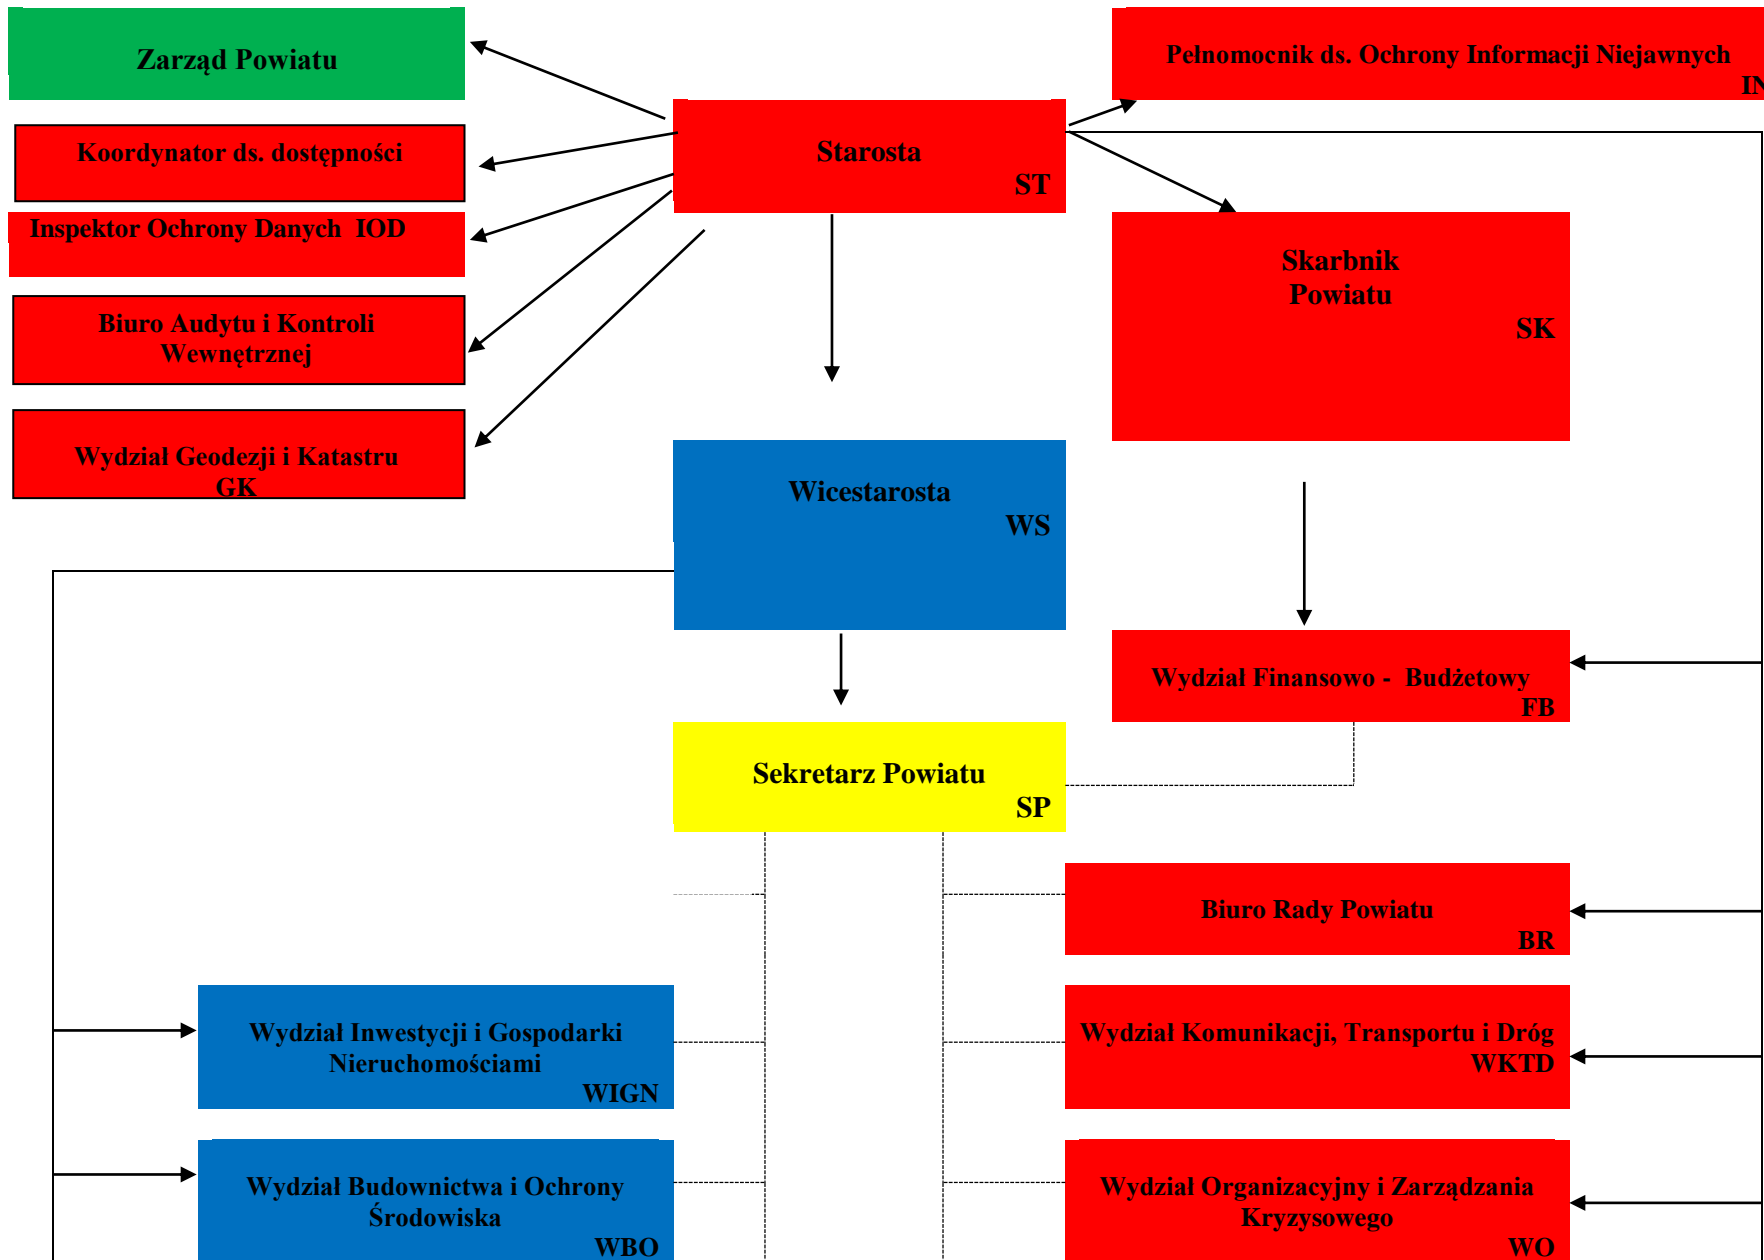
Zarząd Powiatu

Koordynator ds. dostępności

Inspektor Ochrony Danych IOD

Biuro Audytu i Kontroli Wewnętrznej

Wydział Geodezji i Katastru GK

Starosta
ST

Pełnomocnik ds. Ochrony Informacji Niejawnych
IN

Skarbnik Powiatu
SK

Wicestarosta
WS

Wydział Finansowo - Budżetowy
FB

Sekretarz Powiatu
SP

Biuro Rady Powiatu
BR

Wydział Inwestycji i Gospodarki Nieruchomościami
WIGN

Wydział Komunikacji, Transportu i Dróg
WKTD

Wydział Budownictwa i Ochrony Środowiska
WBO

Wydział Organizacyjny i Zarządzania Kryzysowego
WO